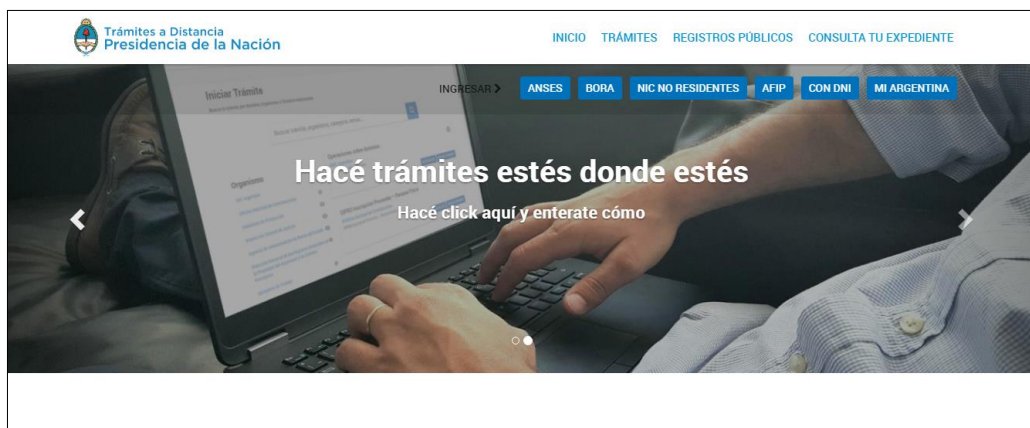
Trámites a Distancia
Presidencia de la Nación

INICIO TRÁMITES REGISTROS PÚBLICOS CONSULTA TU EXPEDIENTE

INGRESAR ANSES BORA NIC NO RESIDENTES AFIP CON DNI MI ARGENTINA

Iniciar Trámite

Organismo

Hacé trámites estés donde estés

Hacé click aquí y enterate cómo